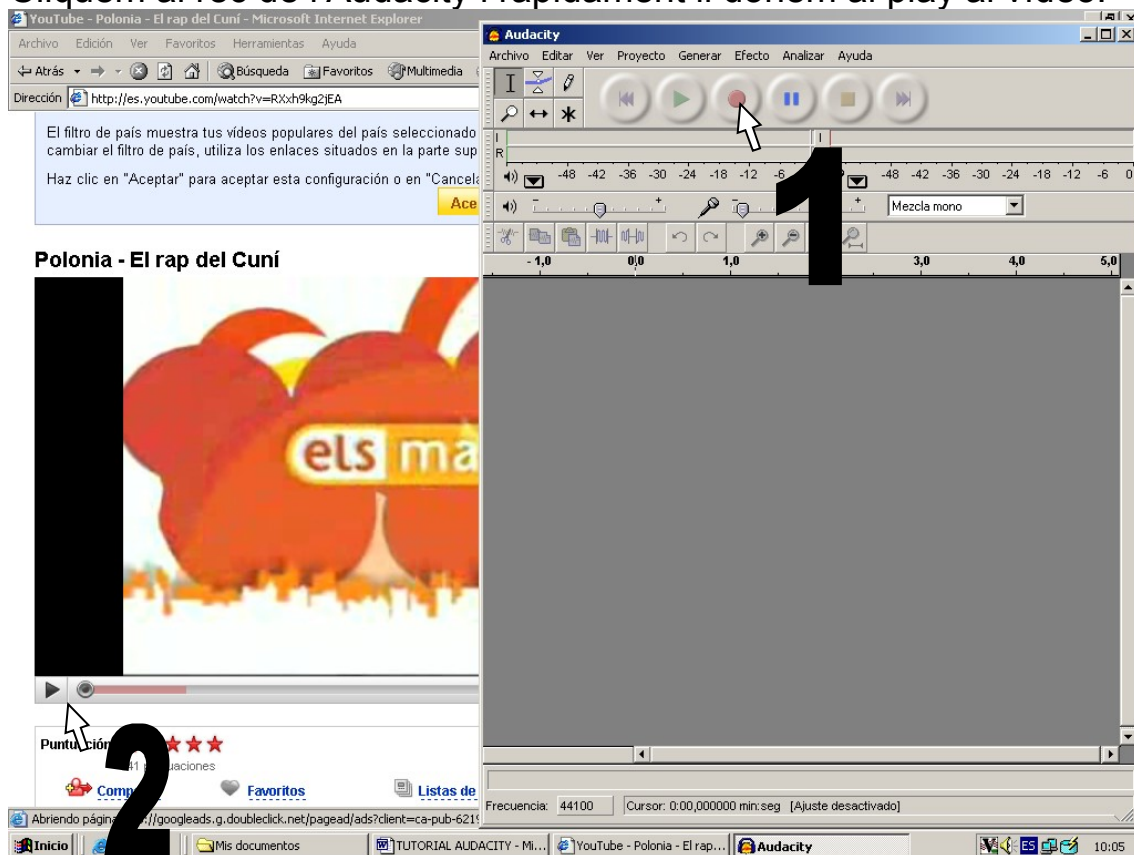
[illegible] al rec de l'Audacity i ràpidament li donem al play al vídeo.

YouTube - Polonia - El rap del Cuní - Microsoft Internet Explorer

Archivo Edición Ver Favoritos Herramientas Ayuda

Atrás Búsqueda Favoritos Multimedia

Dirección http://es.youtube.com/watch?v=RXxh9kg2jEA

El filtro de país muestra tus vídeos populares del país seleccionado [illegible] cambiar el filtro de país, utiliza los enlaces situados en la parte sup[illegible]

Haz clic en "Aceptar" para aceptar esta configuración o en "Cancela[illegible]

Ace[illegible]

Polonia - El rap del Cuní

els ma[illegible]

Puntu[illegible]ción

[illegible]41 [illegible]uaciones

Comp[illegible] Favoritos Listas de

Abriendo págin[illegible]://googleads.g.doubleclick.net/pagead/ads?client=ca-pub-621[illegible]

Audacity

Archivo Editar Ver Proyecto Generar Efecto Analizar Ayuda

L
R

-48 -42 -36 -30 -24 -18 -12 -6 -48 -42 -36 -30 -24 -18 -12 -6 0

Mezcla mono

-1,0 0,0 1,0 3,0 4,0 5,0

Frecuencia: 44100 Cursor: 0:00,000000 min:seg [Ajuste desactivado]

1

2

Inicio Mis documentos TUTORIAL AUDACITY - Mi... YouTube - Polonia - El rap... Audacity ES 10:05